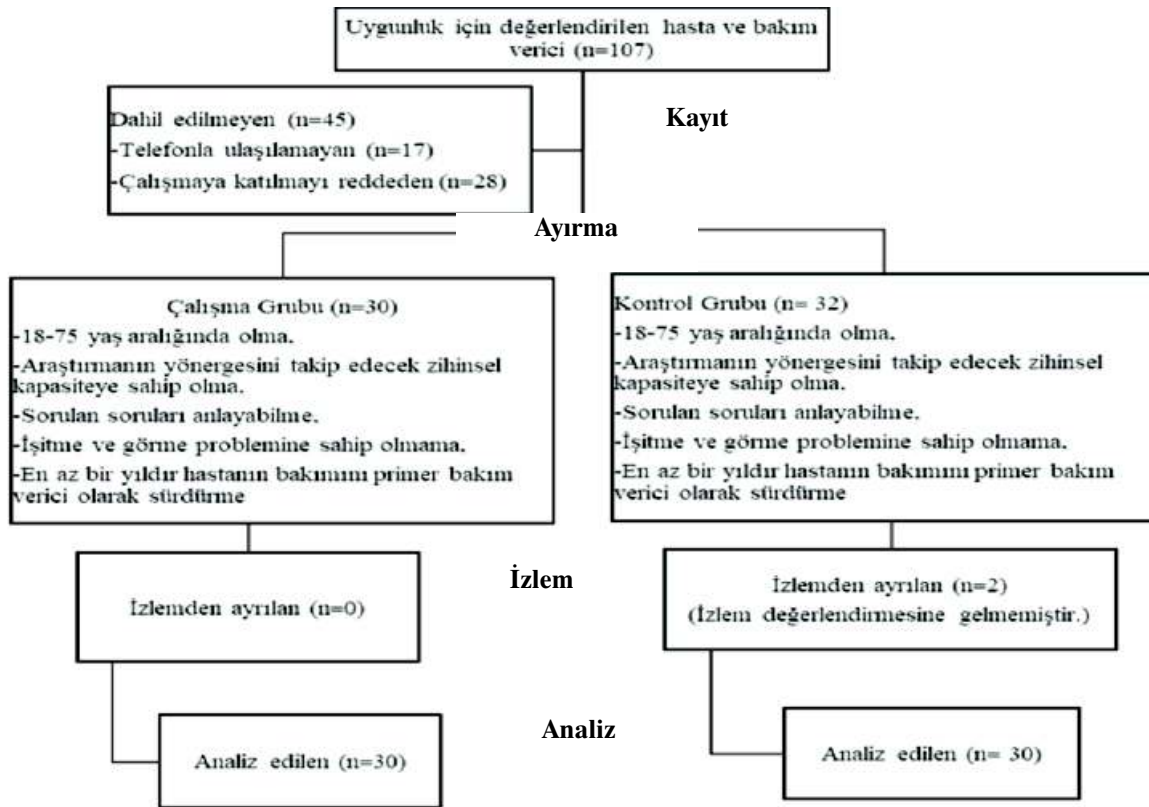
Uygunluk için değerlendirilen hasta ve bakım verici (n=107)

Dahil edilmeyen (n=45)
-Telefonla ulaşılamayan (n=17)
-Çalışmaya katılmayı reddeden (n=28)

Kayıt

Ayırma

Çalışma Grubu (n=30)
-18-75 yaş aralığında olma.
-Araştırmanın yönergesini takip edecek zihinsel kapasiteye sahip olma.
-Sorulan soruları anlayabilme.
-İşitme ve görme problemine sahip olmama.
-En az bir yıldır hastanın bakımını primer bakım verici olarak sürdürme

Kontrol Grubu (n= 32)
-18-75 yaş aralığında olma.
-Araştırmanın yönergesini takip edecek zihinsel kapasiteye sahip olma.
-Sorulan soruları anlayabilme.
-İşitme ve görme problemine sahip olmama.
-En az bir yıldır hastanın bakımını primer bakım verici olarak sürdürme

İzlem

İzlemden ayrılan (n=0)

İzlemden ayrılan (n=2)
(İzlem değerlendirmesine gelmemiştir.)

Analiz

Analiz edilen (n=30)

Analiz edilen (n= 30)